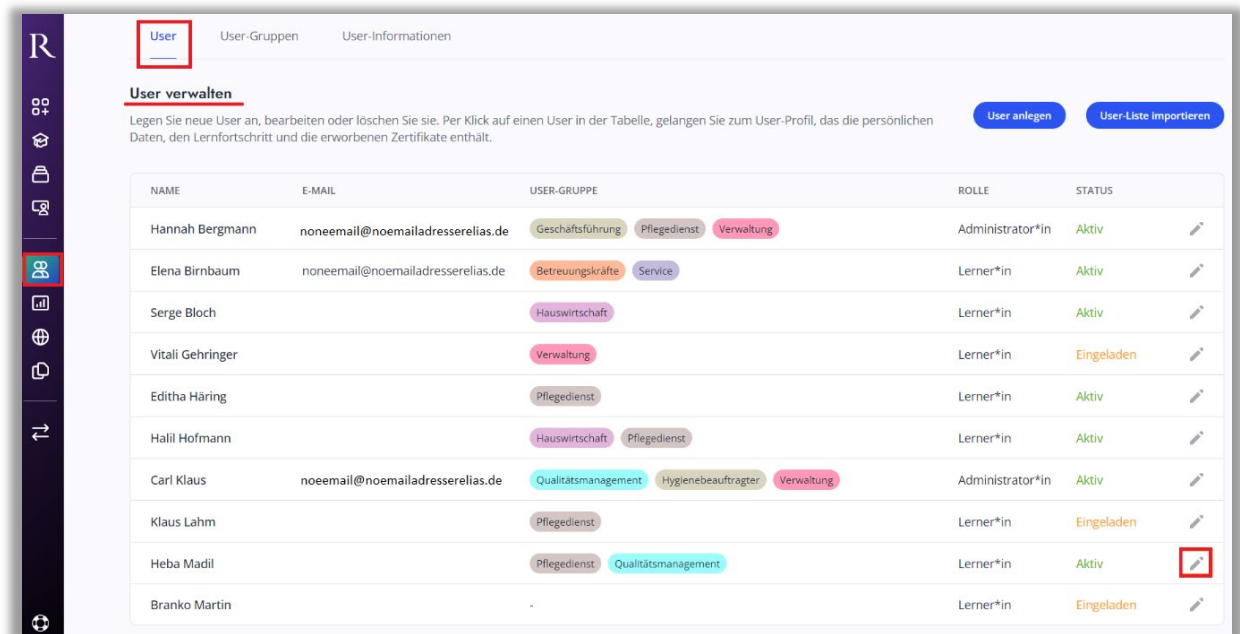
R

User User-Gruppen User-Informationen

User verwalten

Legen Sie neue User an, bearbeiten oder löschen Sie sie. Per Klick auf einen User in der Tabelle, gelangen Sie zum User-Profil, das die persönlichen Daten, den Lernfortschritt und die erworbenen Zertifikate enthält.

User anlegen User-Liste importieren

| NAME | E-MAIL | USER-GRUPPE | ROLLE | STATUS |
|---|---|---|---|---|
| Hannah Bergmann | noneemail@noemailadresserelias.de | Geschäftsführung Pflegedienst Verwaltung | Administrator*in | Aktiv |
| Elena Birnbaum | noneemail@noemailadresserelias.de | Betreuungskräfte Service | Lerner*in | Aktiv |
| Serge Bloch | | Hauswirtschaft | Lerner*in | Aktiv |
| Vitali Gehringer | | Verwaltung | Lerner*in | Eingeladen |
| Editha Häring | | Pflegedienst | Lerner*in | Aktiv |
| Halil Hofmann | | Hauswirtschaft Pflegedienst | Lerner*in | Aktiv |
| Carl Klaus | noeemail@noemailadresserelias.de | Qualitätsmanagement Hygienebeauftragter Verwaltung | Administrator*in | Aktiv |
| Klaus Lahm | | Pflegedienst | Lerner*in | Eingeladen |
| Heba Madil | | Pflegedienst Qualitätsmanagement | Lerner*in | Aktiv |
| Branko Martin | | - | Lerner*in | Eingeladen |